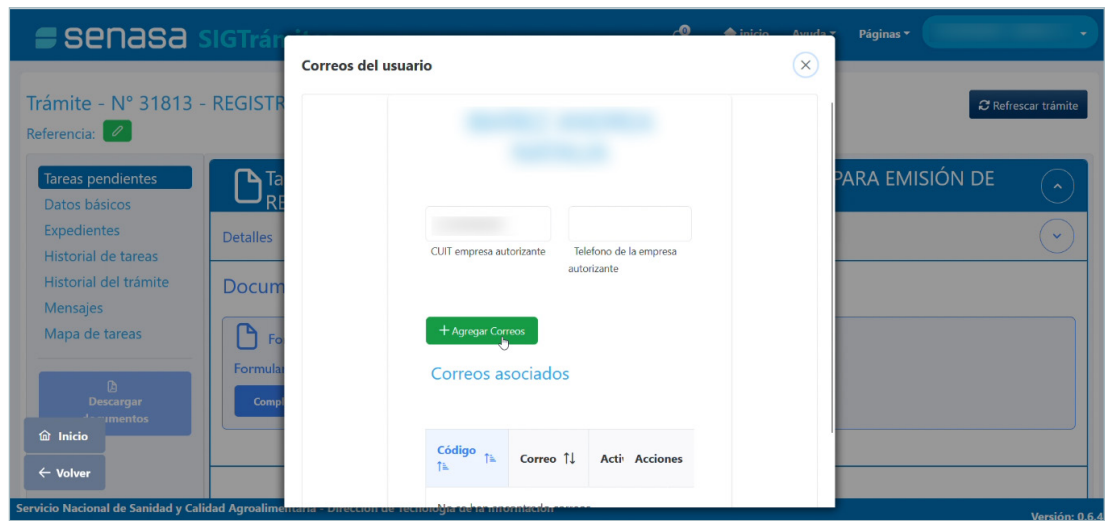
senasa SIGTrá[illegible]

Inicio Ayuda Páginas

Trámite - N° 31813 - REGISTR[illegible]

Referencia:

Refrescar trámite

Tareas pendientes
Datos básicos
Expedientes
Historial de tareas
Historial del trámite
Mensajes
Mapa de tareas

Descargar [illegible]cumentos

Inicio
Volver

Ta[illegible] RE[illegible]

PARA EMISIÓN DE

Detalles

Docum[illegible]

Fo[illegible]

Formular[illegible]

Compl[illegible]

Correos del usuario

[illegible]

CUIT empresa autorizante

Telefono de la empresa autorizante

+ Agregar Correos

Correos asociados

| Código | Correo | Acti | Acciones |
|---|---|---|---|

No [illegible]

Servicio Nacional de Sanidad y Calidad Agroalimentaria - Dirección de Tecnología de la Información

Versión: 0.6.4